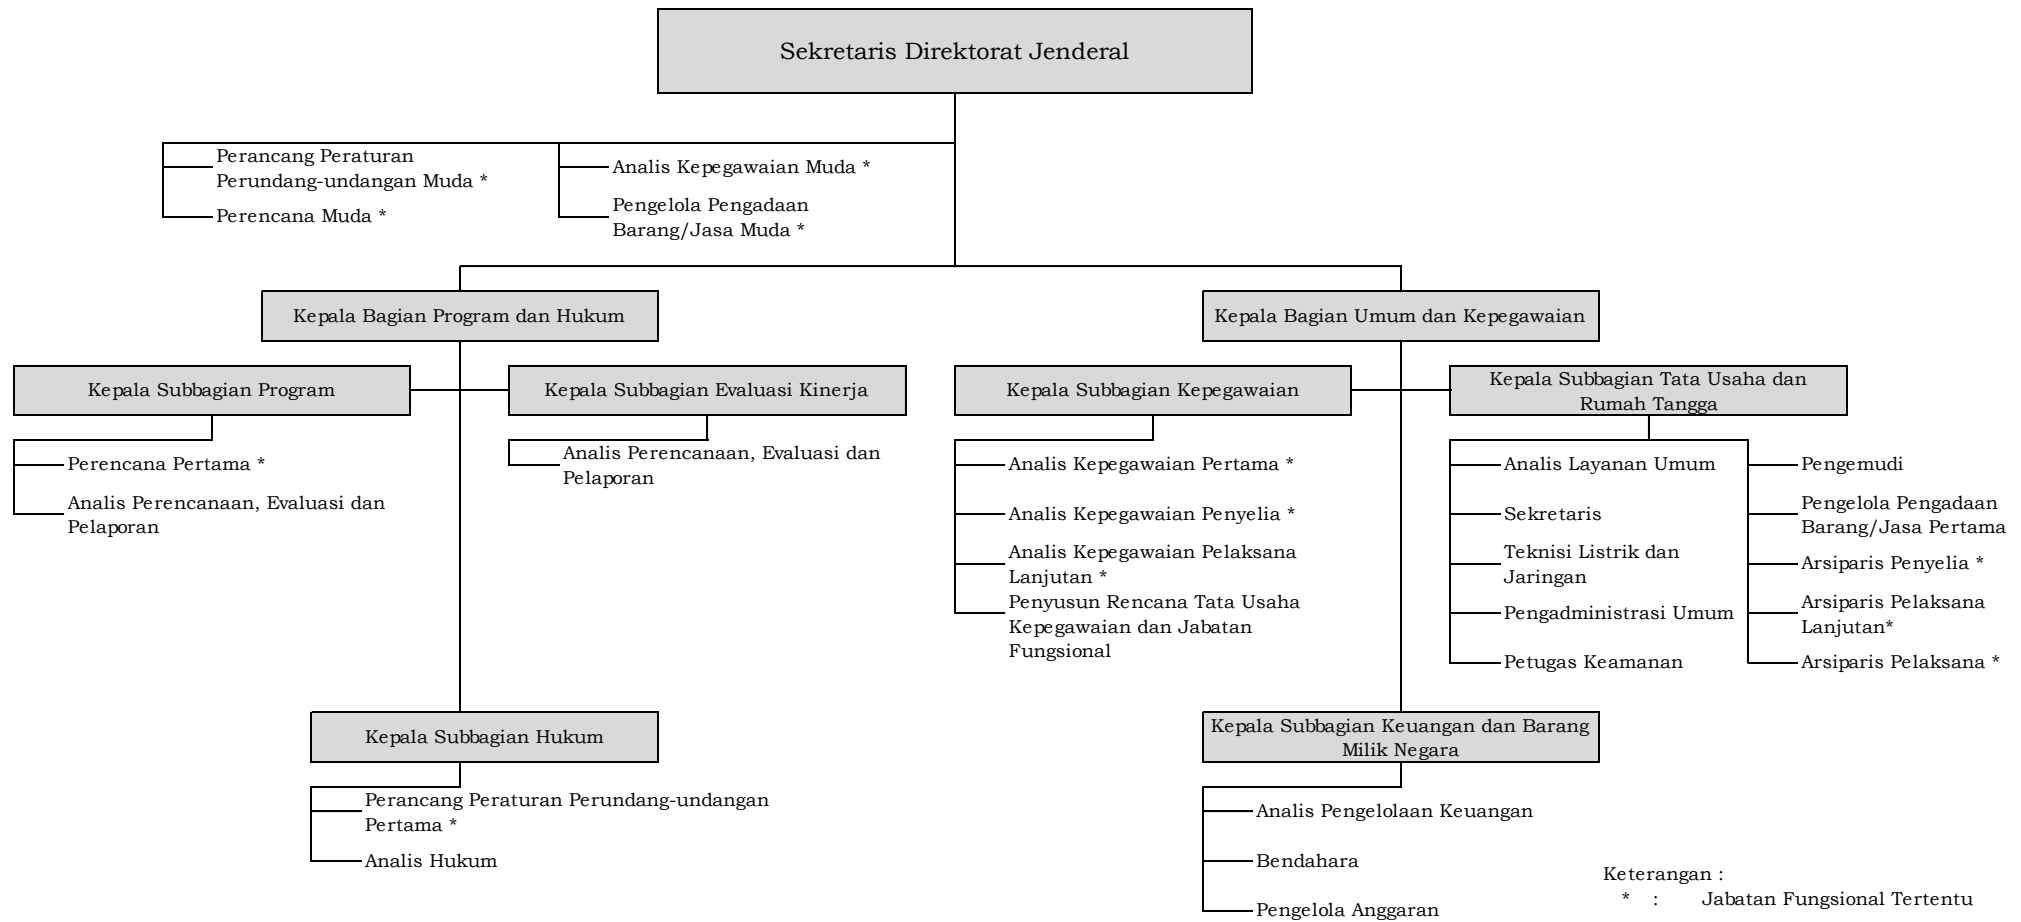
Sekretaris Direktorat Jenderal

Perancang Peraturan Perundang-undangan Muda *

Perencana Muda *

Analis Kepegawaian Muda *

Pengelola Pengadaan Barang/Jasa Muda *

Kepala Bagian Program dan Hukum

Kepala Bagian Umum dan Kepegawaian

Kepala Subbagian Program

Perencana Pertama *

Analis Perencanaan, Evaluasi dan Pelaporan

Kepala Subbagian Evaluasi Kinerja

Analis Perencanaan, Evaluasi dan Pelaporan

Kepala Subbagian Hukum

Perancang Peraturan Perundang-undangan Pertama *

Analis Hukum

Kepala Subbagian Kepegawaian

Analis Kepegawaian Pertama *

Analis Kepegawaian Penyelia *

Analis Kepegawaian Pelaksana Lanjutan *

Penyusun Rencana Tata Usaha Kepegawaian dan Jabatan Fungsional

Kepala Subbagian Tata Usaha dan Rumah Tangga

Analis Layanan Umum

Sekretaris

Teknisi Listrik dan Jaringan

Pengadministrasi Umum

Petugas Keamanan

Pengemudi

Pengelola Pengadaan Barang/Jasa Pertama

Arsiparis Penyelia *

Arsiparis Pelaksana Lanjutan*

Arsiparis Pelaksana *

Kepala Subbagian Keuangan dan Barang Milik Negara

Analis Pengelolaan Keuangan

Bendahara

Pengelola Anggaran

Keterangan :
* : Jabatan Fungsional Tertentu